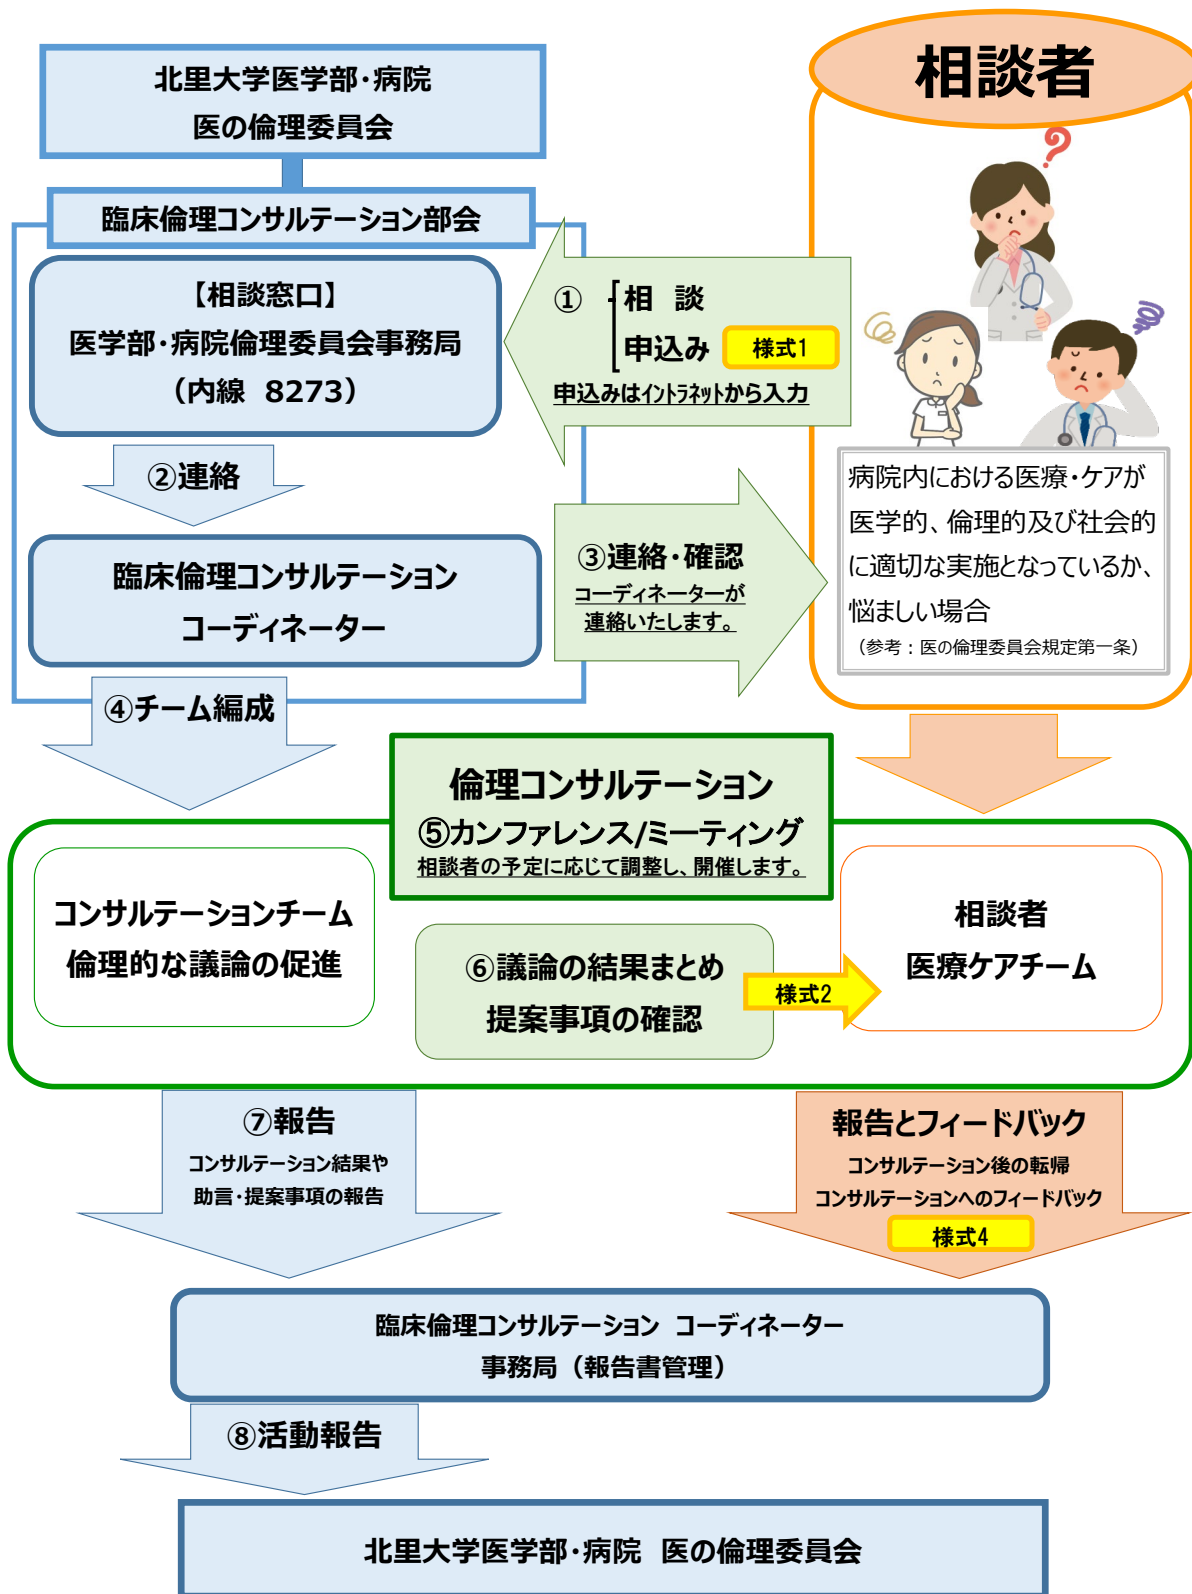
北里大学医学部・病院
医の倫理委員会

臨床倫理コンサルテーション部会

【相談窓口】
医学部・病院倫理委員会事務局
（内線　8273）

相談者

① 相　談
申込み 様式1
申込みはイントラネットから入力

②連絡

臨床倫理コンサルテーション
コーディネーター

③連絡・確認
コーディネーターが
連絡いたします。

病院内における医療・ケアが医学的、倫理的及び社会的に適切な実施となっているか、悩ましい場合
（参考：医の倫理委員会規定第一条）

④チーム編成

倫理コンサルテーション
⑤カンファレンス/ミーティング
相談者の予定に応じて調整し、開催します。

コンサルテーションチーム
倫理的な議論の促進

⑥議論の結果まとめ
提案事項の確認

様式2

相談者
医療ケアチーム

⑦報告
コンサルテーション結果や
助言・提案事項の報告

報告とフィードバック
コンサルテーション後の転帰
コンサルテーションへのフィードバック
様式4

臨床倫理コンサルテーション　コーディネーター
事務局（報告書管理）

⑧活動報告

北里大学医学部・病院　医の倫理委員会